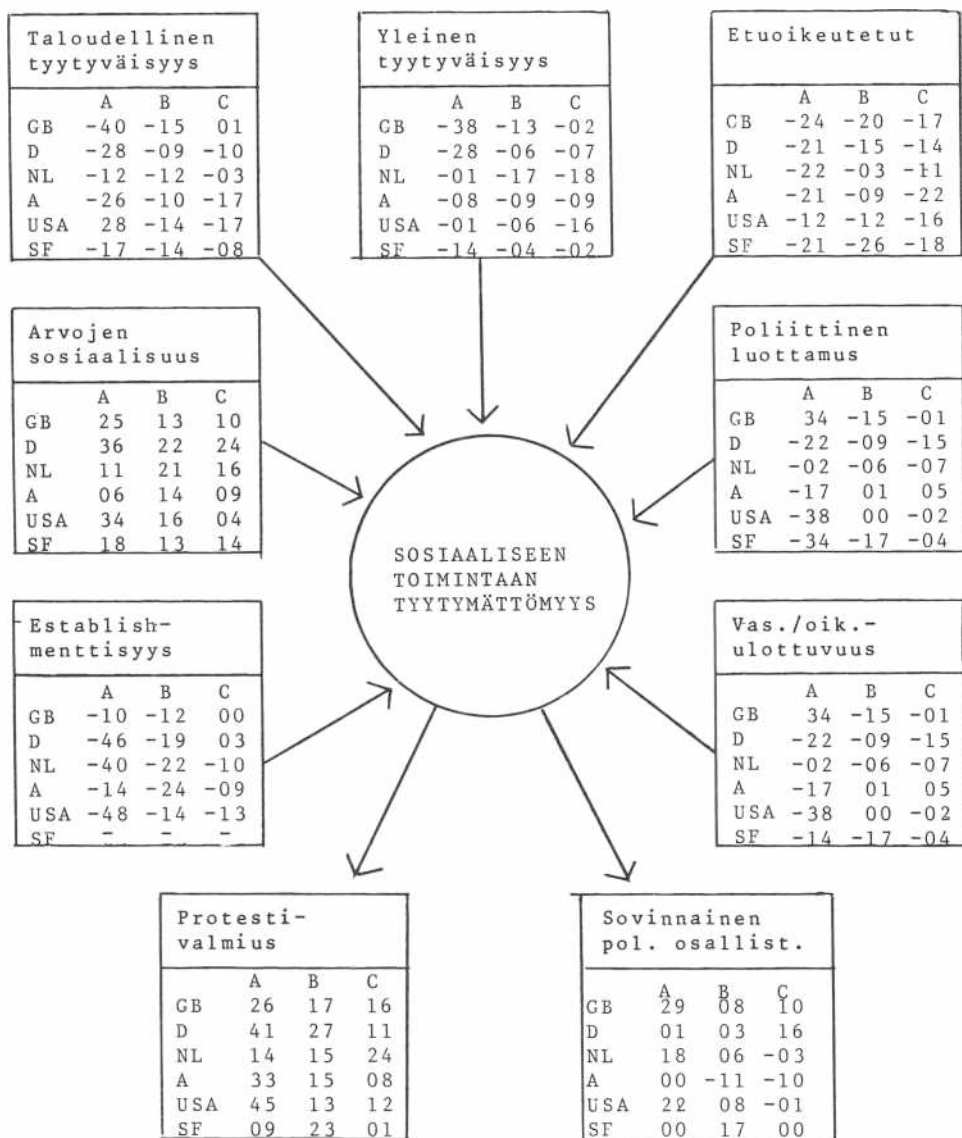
Taloudellinen tyytyväisyys

|  | A | B | C |
|---|---|---|---|
| GB | -40 | -15 | 01 |
| D | -28 | -09 | -10 |
| NL | -12 | -12 | -03 |
| A | -26 | -10 | -17 |
| USA | 28 | -14 | -17 |
| SF | -17 | -14 | -08 |

Yleinen tyytyväisyys

|  | A | B | C |
|---|---|---|---|
| GB | -38 | -13 | -02 |
| D | -28 | -06 | -07 |
| NL | -01 | -17 | -18 |
| A | -08 | -09 | -09 |
| USA | -01 | -06 | -16 |
| SF | -14 | -04 | -02 |

Etuoikeutetut

|  | A | B | C |
|---|---|---|---|
| CB | -24 | -20 | -17 |
| D | -21 | -15 | -14 |
| NL | -22 | -03 | -11 |
| A | -21 | -09 | -22 |
| USA | -12 | -12 | -16 |
| SF | -21 | -26 | -18 |

Arvojen sosiaalisuus

|  | A | B | C |
|---|---|---|---|
| GB | 25 | 13 | 10 |
| D | 36 | 22 | 24 |
| NL | 11 | 21 | 16 |
| A | 06 | 14 | 09 |
| USA | 34 | 16 | 04 |
| SF | 18 | 13 | 14 |

Poliittinen luottamus

|  | A | B | C |
|---|---|---|---|
| GB | 34 | -15 | -01 |
| D | -22 | -09 | -15 |
| NL | -02 | -06 | -07 |
| A | -17 | 01 | 05 |
| USA | -38 | 00 | -02 |
| SF | -34 | -17 | -04 |

SOSIAALISEEN TOIMINTAAN TYYTYMÄTTÖMYYS

Establishmenttisyys

|  | A | B | C |
|---|---|---|---|
| GB | -10 | -12 | 00 |
| D | -46 | -19 | 03 |
| NL | -40 | -22 | -10 |
| A | -14 | -24 | -09 |
| USA | -48 | -14 | -13 |
| SF | - | - | - |

Vas./oik.-ulottuvuus

|  | A | B | C |
|---|---|---|---|
| GB | 34 | -15 | -01 |
| D | -22 | -09 | -15 |
| NL | -02 | -06 | -07 |
| A | -17 | 01 | 05 |
| USA | -38 | 00 | -02 |
| SF | -14 | -17 | -04 |

Protestivalmius

|  | A | B | C |
|---|---|---|---|
| GB | 26 | 17 | 16 |
| D | 41 | 27 | 11 |
| NL | 14 | 15 | 24 |
| A | 33 | 15 | 08 |
| USA | 45 | 13 | 12 |
| SF | 09 | 23 | 01 |

Sovinnainen pol. osallist.

|  | A | B | C |
|---|---|---|---|
| GB | 29 | 08 | 10 |
| D | 01 | 03 | 16 |
| NL | 18 | 06 | -03 |
| A | 00 | -11 | -10 |
| USA | 22 | 08 | -01 |
| SF | 00 | 17 | 00 |